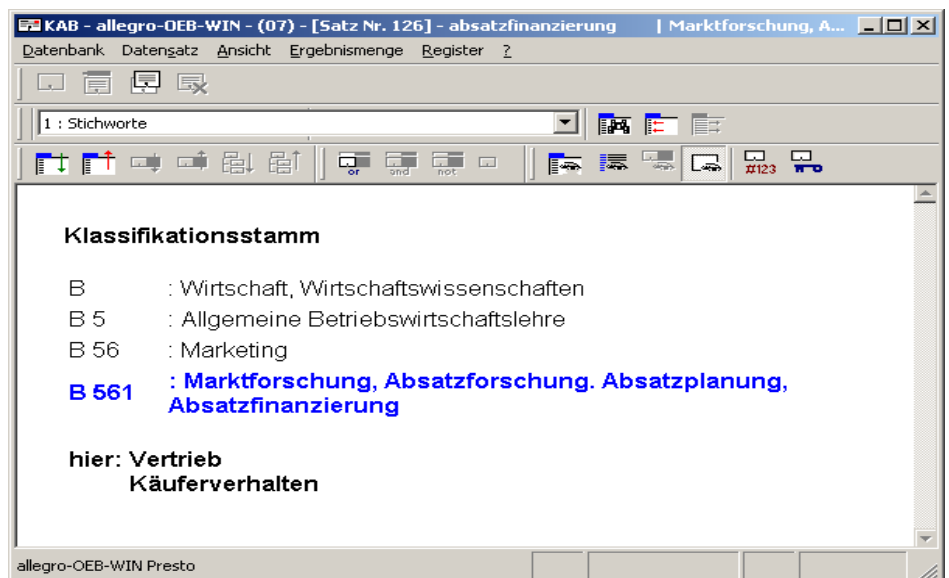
KAB - allegro-OEB-WIN - (07) - [Satz Nr. 126] - absatzfinanzierung | Marktforschung, A...

Datenbank Datensatz Ansicht Ergebnismenge Register ?

1 : Stichworte

or and not

#123

Klassifikationsstamm

B : Wirtschaft, Wirtschaftswissenschaften
B 5 : Allgemeine Betriebswirtschaftslehre
B 56 : Marketing
B 561 : Marktforschung, Absatzforschung. Absatzplanung, Absatzfinanzierung

hier: Vertrieb
Käuferverhalten

allegro-OEB-WIN Presto